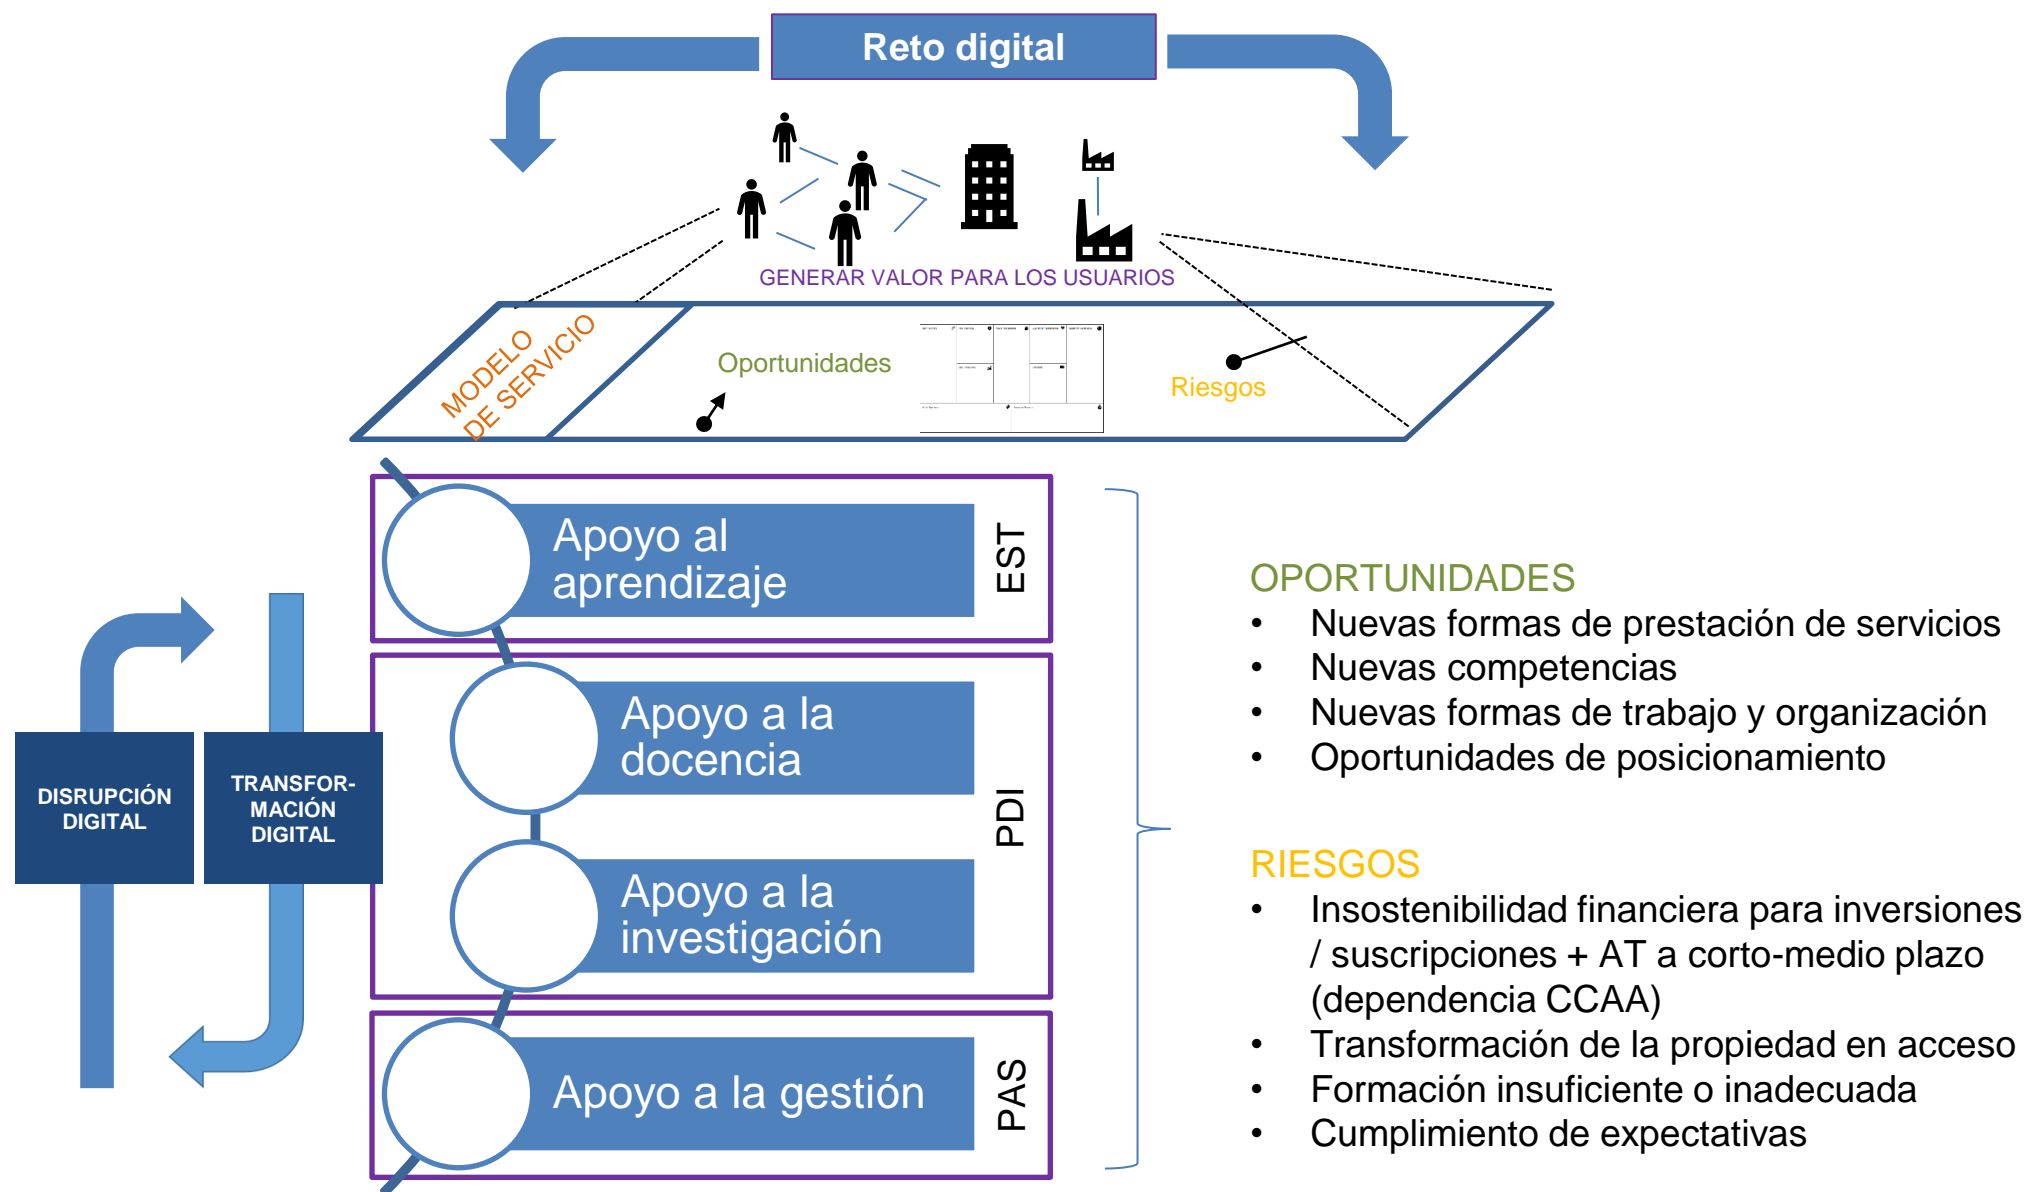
Reto digital

GENERAR VALOR PARA LOS USUARIOS

MODELO DE SERVICIO

Oportunidades

Riesgos

Apoyo al aprendizaje

EST

Apoyo a la docencia

Apoyo a la investigación

PDI

Apoyo a la gestión

PAS

DISRUPCIÓN DIGITAL

TRANSFORMACIÓN DIGITAL

OPORTUNIDADES
• Nuevas formas de prestación de servicios
• Nuevas competencias
• Nuevas formas de trabajo y organización
• Oportunidades de posicionamiento

RIESGOS
• Insostenibilidad financiera para inversiones / suscripciones + AT a corto-medio plazo (dependencia CCAA)
• Transformación de la propiedad en acceso
• Formación insuficiente o inadecuada
• Cumplimiento de expectativas